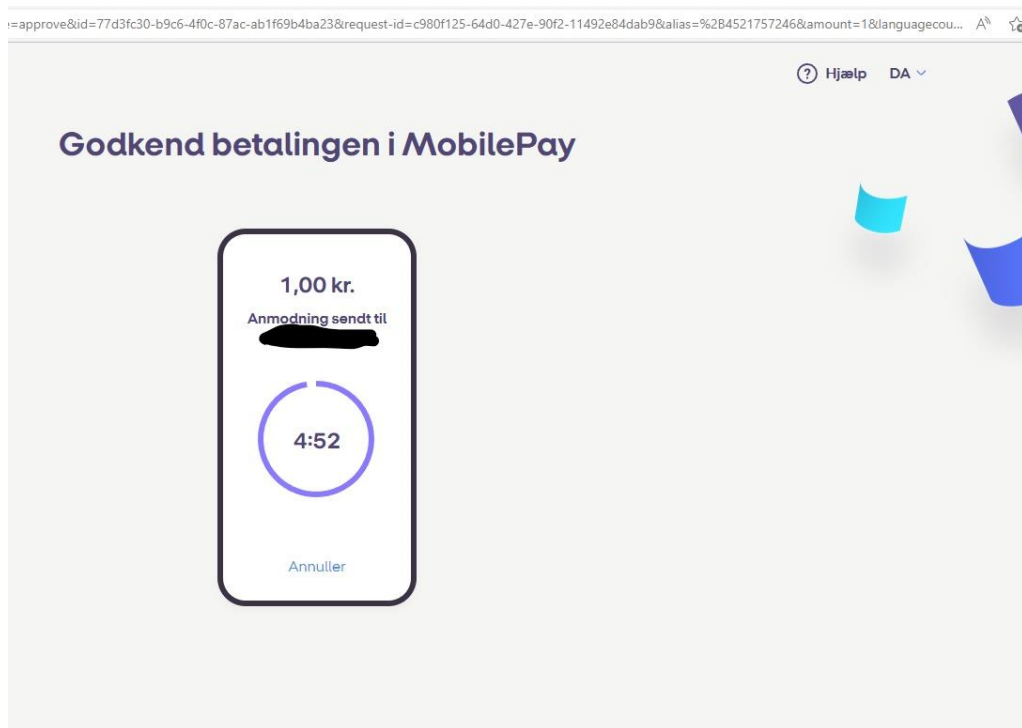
=approve&id=77d3fc30-b9c6-4f0c-87ac-ab1f69b4ba23&request-id=c980f125-64d0-427e-90f2-11492e84dab9&alias=%2B4521757246&amount=1&languagecou...

Hjælp DA

Godkend betalingen i MobilePay

1,00 kr.

Anmodning sendt til

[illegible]

4:52

Annuller